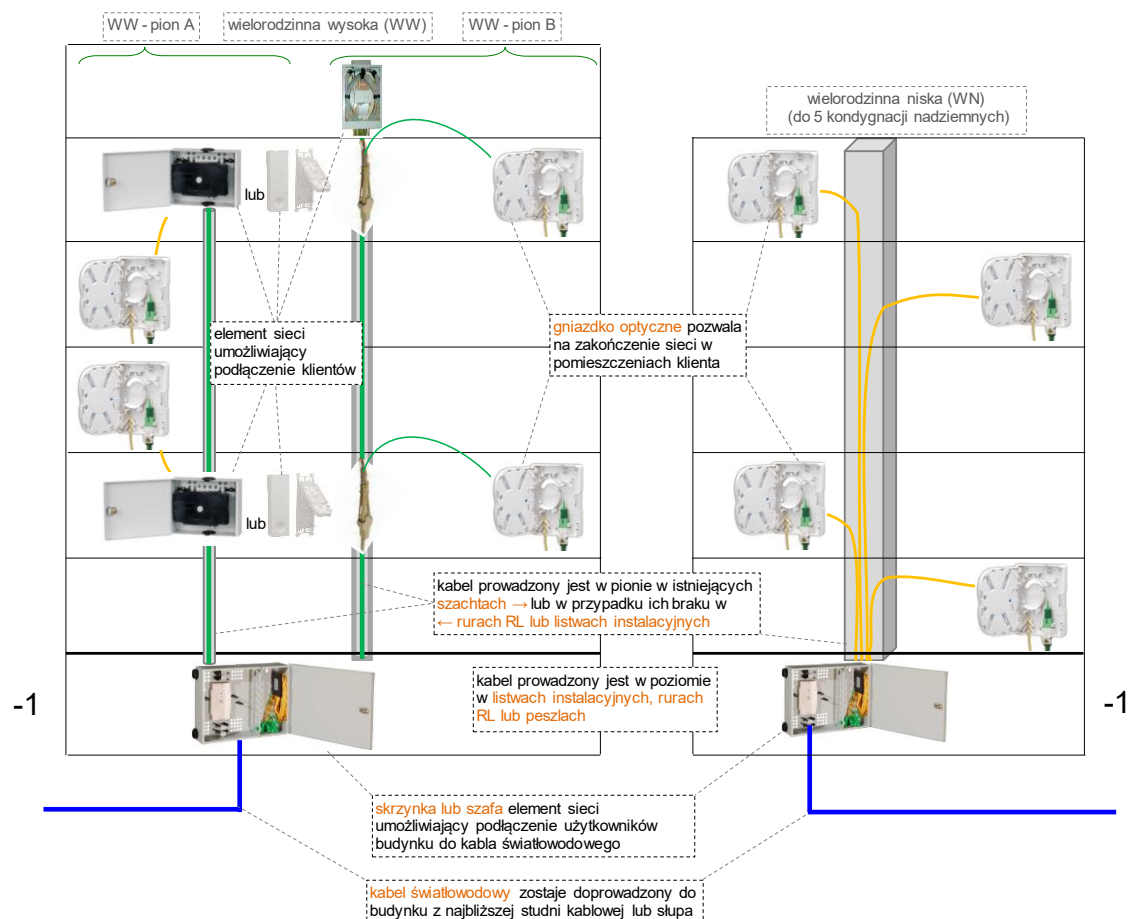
WW - pion A

wielorodzinna wysoka (WW)

WW - pion B

wielorodzinna niska (WN)
(do 5 kondygnacji nadziemnych)

lub

element sieci umożliwiający podłączenie klientów

gniazdko optyczne pozwala na zakończenie sieci w pomieszczeniach klienta

lub

kabel prowadzony jest w pionie w istniejących szachtach → lub w przypadku ich braku w ← rurach RL lub listwach instalacyjnych

kabel prowadzony jest w poziomie w listwach instalacyjnych, rurach RL lub peszlach

-1

-1

skrzynka lub szafa element sieci umożliwiający podłączenie użytkowników budynku do kabla światłowodowego

kabel światłowodowy zostaje doprowadzony do budynku z najbliższej studni kablowej lub słupa